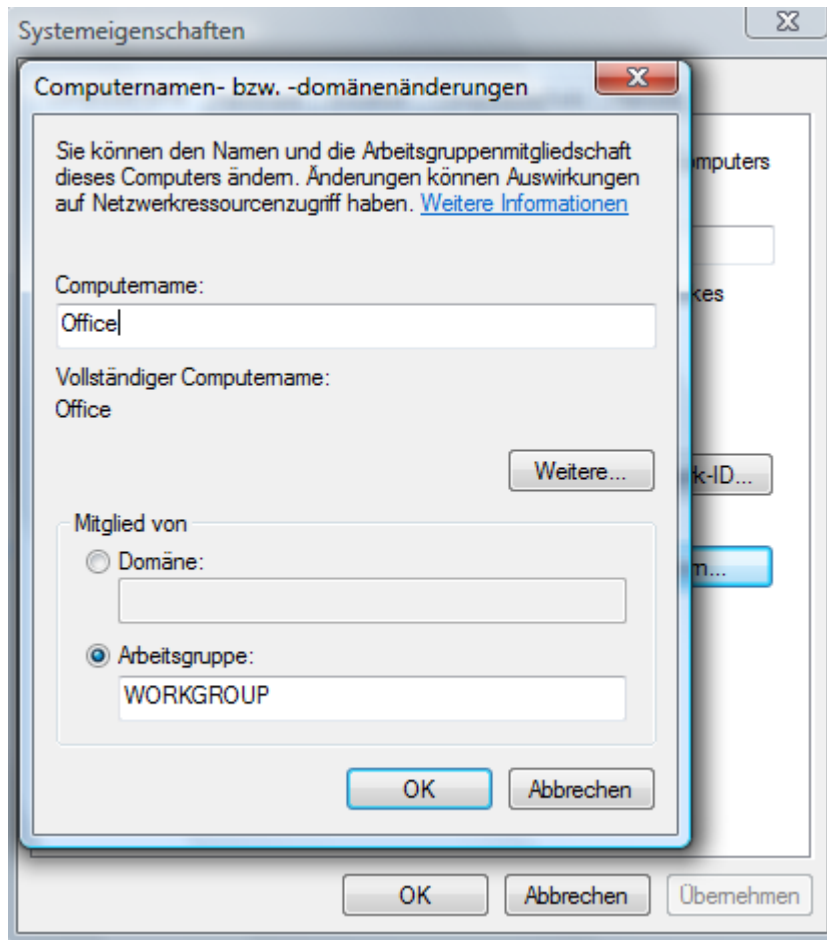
Systemeigenschaften

Computernamen- bzw. -domänenänderungen

Sie können den Namen und die Arbeitsgruppenmitgliedschaft dieses Computers ändern. Änderungen können Auswirkungen auf Netzwerkressourcenzugriff haben. Weitere Informationen

Computername:

Office

Vollständiger Computername:

Office

Weitere...

Mitglied von

Domäne:

Arbeitsgruppe:

WORKGROUP

OK

Abbrechen

mputers

kes

k-ID...

m...

OK

Abbrechen

Übernehmen